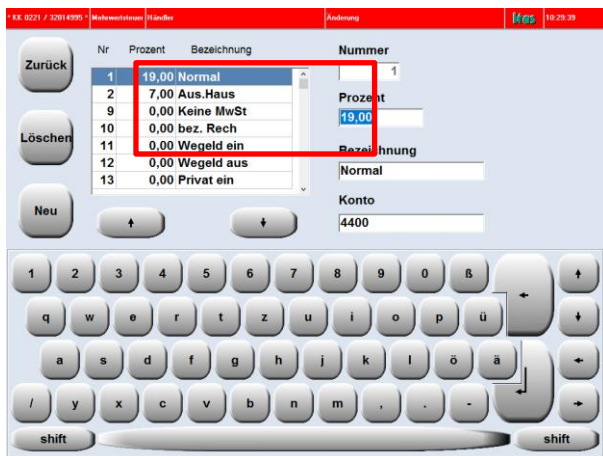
* KK 0221 / 32014995 * Mehrwertsteuer Händler Änderung 10:29:39

Zurück

Löschen

Neu

| Nr | Prozent | Bezeichnung |
|---|---|---|
| 1 | 19,00 | Normal |
| 2 | 7,00 | Aus.Haus |
| 9 | 0,00 | Keine MwSt |
| 10 | 0,00 | bez. Rech |
| 11 | 0,00 | Wegeld ein |
| 12 | 0,00 | Wegeld aus |
| 13 | 0,00 | Privat ein |

Nummer
1

Prozent
19,00

Bezeichnung
Normal

Konto
4400

1 2 3 4 5 6 7 8 9 0 ß
q w e r t z u i o p ü
a s d f g h j k l ö ä
/ y x c v b n m , . -
shift shift